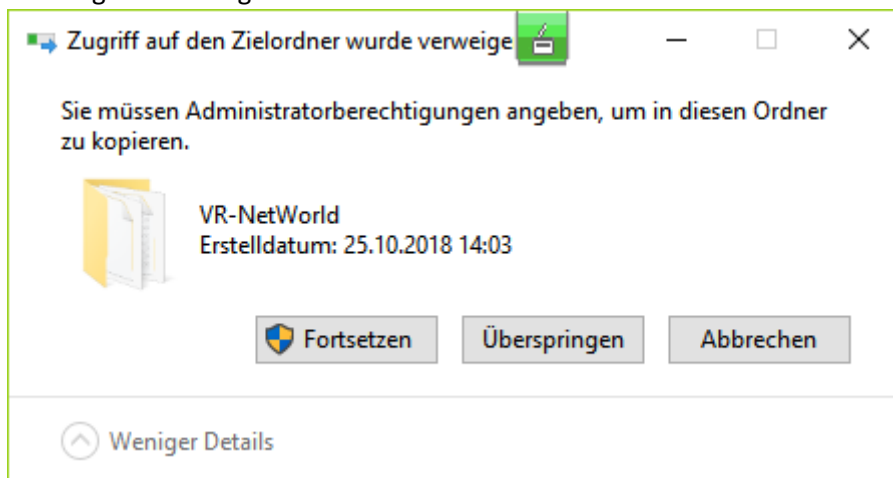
Zugriff auf den Zielordner wurde verweige

Sie müssen Administratorberechtigungen angeben, um in diesen Ordner zu kopieren.

VR-NetWorld
Erstelldatum: 25.10.2018 14:03

Fortsetzen Überspringen Abbrechen

Weniger Details